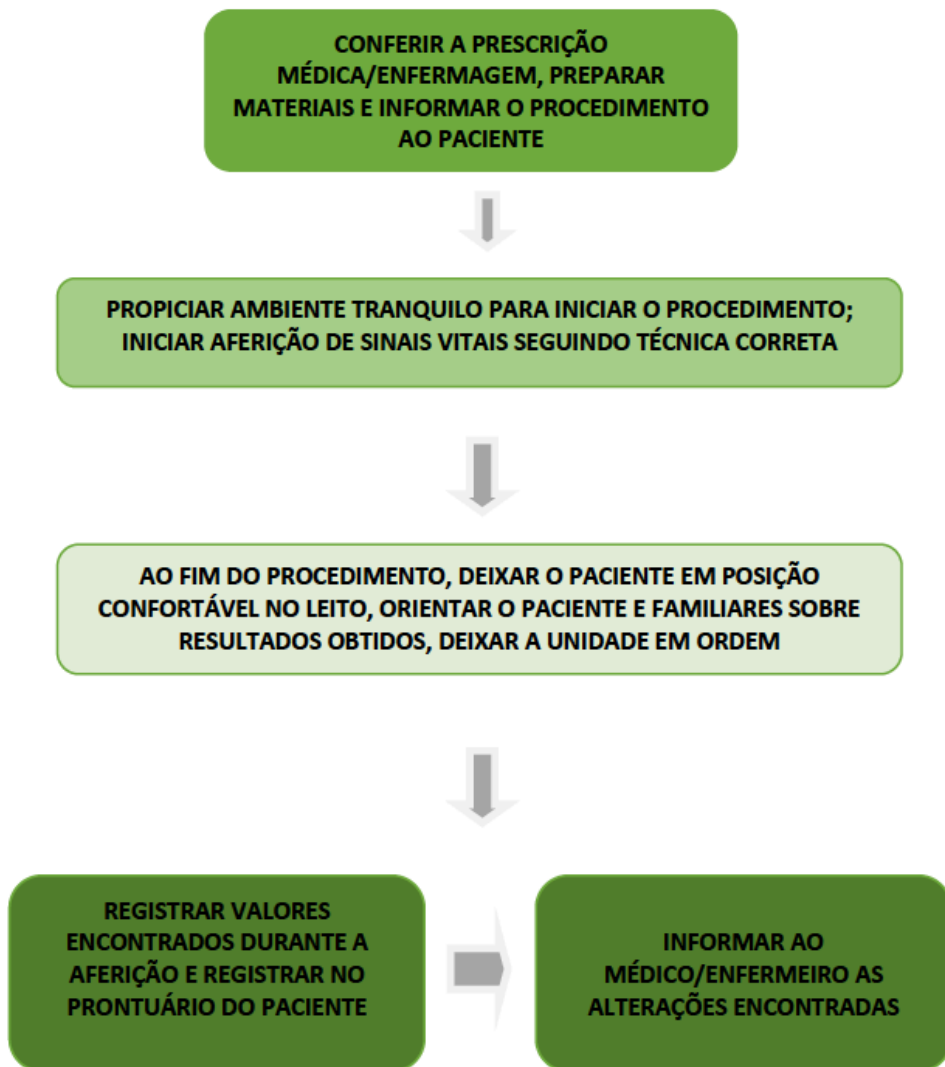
CONFERIR A PRESCRIÇÃO MÉDICA/ENFERMAGEM, PREPARAR MATERIAIS E INFORMAR O PROCEDIMENTO AO PACIENTE

PROPICIAR AMBIENTE TRANQUILO PARA INICIAR O PROCEDIMENTO; INICIAR AFERIÇÃO DE SINAIS VITAIS SEGUINDO TÉCNICA CORRETA

AO FIM DO PROCEDIMENTO, DEIXAR O PACIENTE EM POSIÇÃO CONFORTÁVEL NO LEITO, ORIENTAR O PACIENTE E FAMILIARES SOBRE RESULTADOS OBTIDOS, DEIXAR A UNIDADE EM ORDEM

REGISTRAR VALORES ENCONTRADOS DURANTE A AFERIÇÃO E REGISTRAR NO PRONTUÁRIO DO PACIENTE

INFORMAR AO MÉDICO/ENFERMEIRO AS ALTERAÇÕES ENCONTRADAS